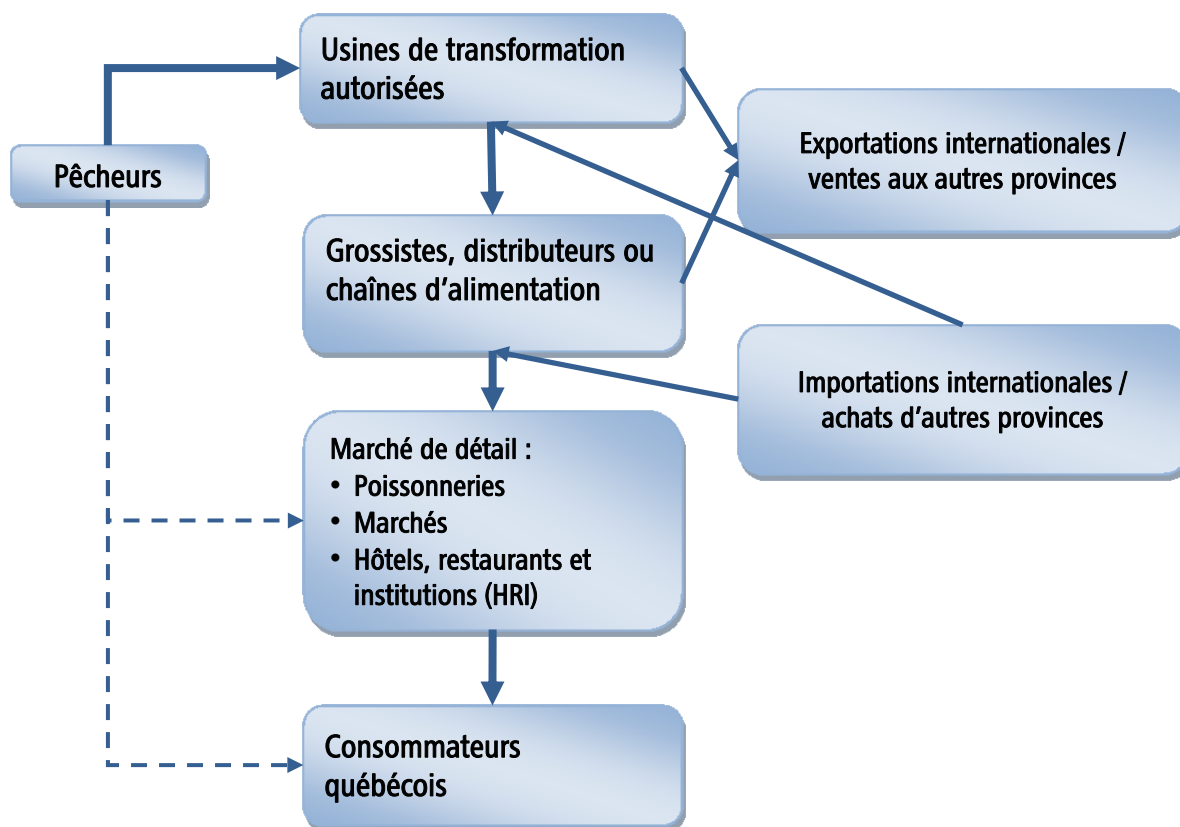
Pêcheurs

Usines de transformation autorisées

Exportations internationales / ventes aux autres provinces

Grossistes, distributeurs ou chaînes d’alimentation

Importations internationales / achats d’autres provinces

Marché de détail :
• Poissonneries
• Marchés
• Hôtels, restaurants et institutions (HRI)

Consommateurs québécois